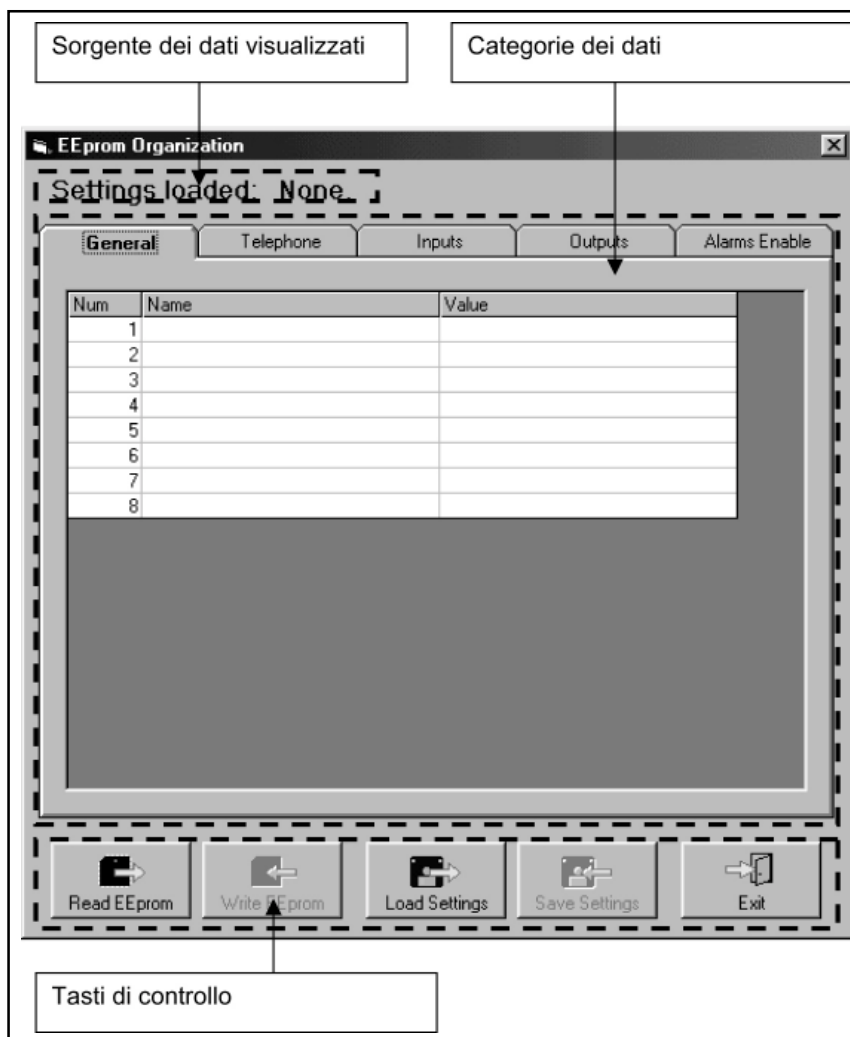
Sorgente dei dati visualizzati

Categorie dei dati

EEprom Organization

Settings loaded: None

General | Telephone | Inputs | Outputs | Alarms Enable

| Num | Name | Value |
|---|---|---|
| 1 | | |
| 2 | | |
| 3 | | |
| 4 | | |
| 5 | | |
| 6 | | |
| 7 | | |
| 8 | | |

Read EEprom | Write EEprom | Load Settings | Save Settings | Exit

Tasti di controllo